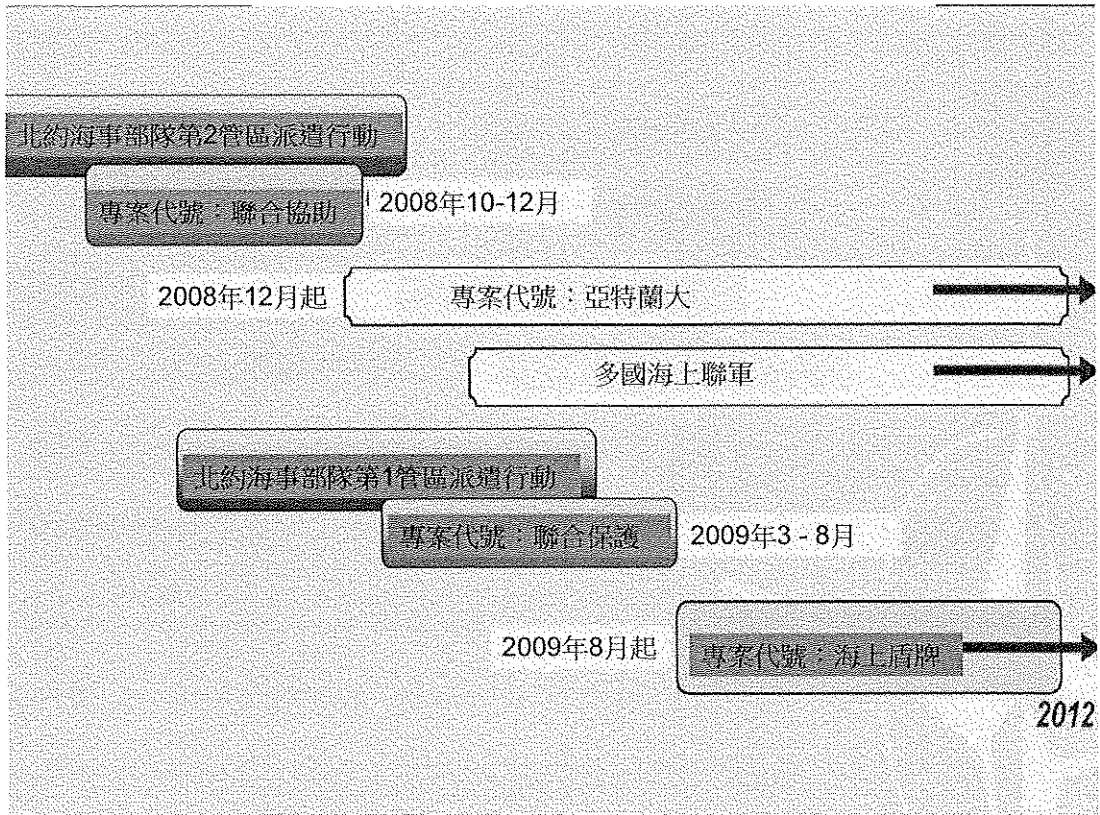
北約海事部隊第2管區派遣行動

專案代號：聯合協助

2008年10-12月

2008年12月起

專案代號：亞特蘭大

多國海上聯軍

北約海事部隊第1管區派遣行動

專案代號：聯合保護

2009年3 - 8月

2009年8月起

專案代號：海上盾牌

2012